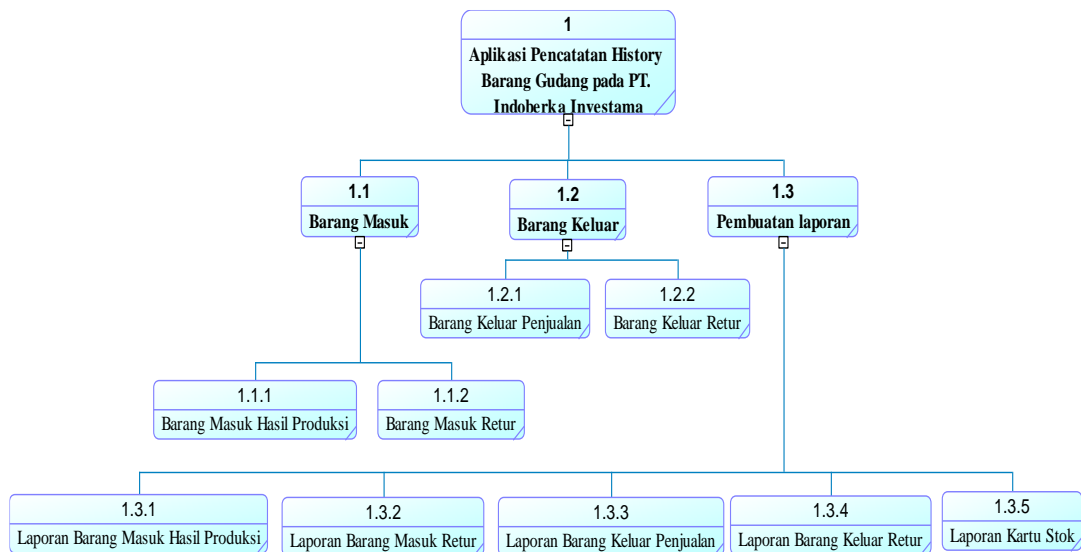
1
Aplikasi Pencatatan History Barang Gudang pada PT. Indoberka Investama

1.1
Barang Masuk

1.2
Barang Keluar

1.3
Pembuatan laporan

1.2.1
Barang Keluar Penjualan

1.2.2
Barang Keluar Retur

1.1.1
Barang Masuk Hasil Produksi

1.1.2
Barang Masuk Retur

1.3.1
Laporan Barang Masuk Hasil Produksi

1.3.2
Laporan Barang Masuk Retur

1.3.3
Laporan Barang Keluar Penjualan

1.3.4
Laporan Barang Keluar Retur

1.3.5
Laporan Kartu Stok